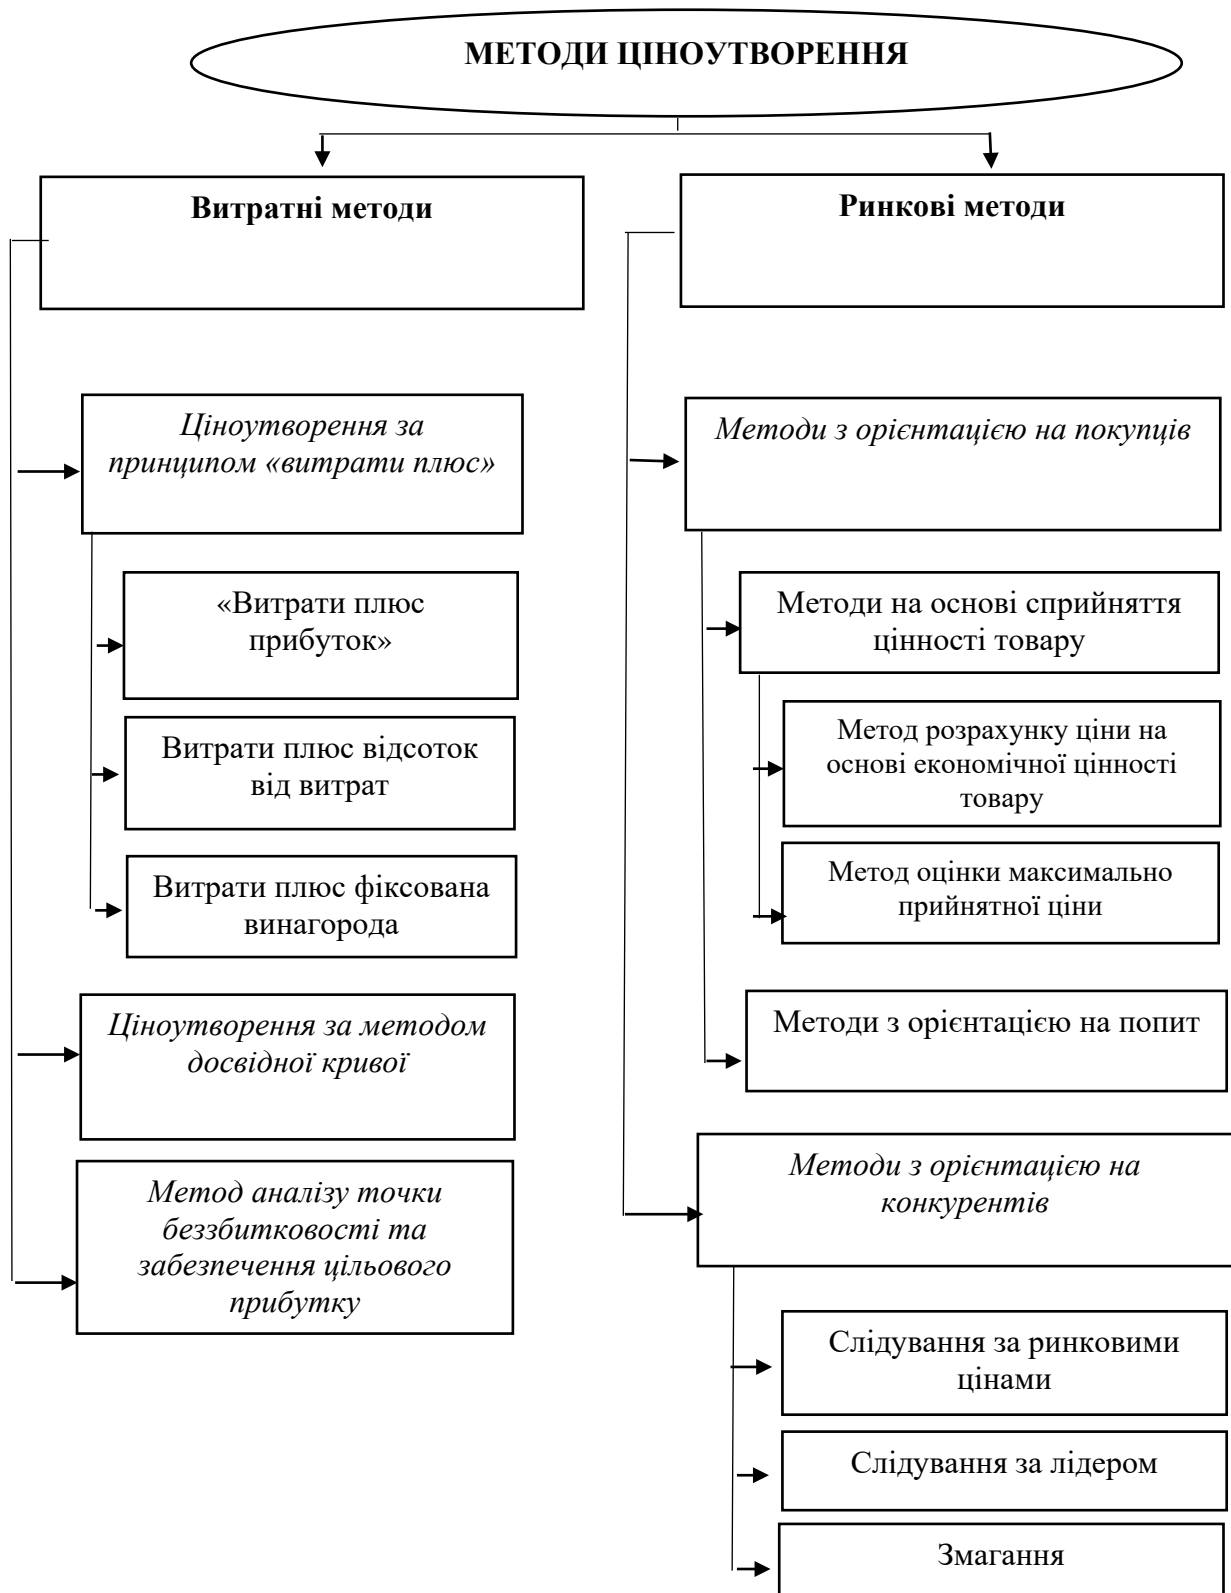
МЕТОДИ ЦІНОУТВОРЕННЯ

Витратні методи

Ціноутворення за принципом «витрати плюс»

«Витрати плюс прибуток»

Витрати плюс відсоток від витрат

Витрати плюс фіксована винагорода

Ціноутворення за методом досвідної кривої

Метод аналізу точки беззбитковості та забезпечення цільового прибутку

Ринкові методи

Методи з орієнтацією на покупців

Методи на основі сприйняття цінності товару

Метод розрахунку ціни на основі економічної цінності товару

Метод оцінки максимально прийнятної ціни

Методи з орієнтацією на попит

Методи з орієнтацією на конкурентів

Слідування за ринковими цінами

Слідування за лідером

Змагання